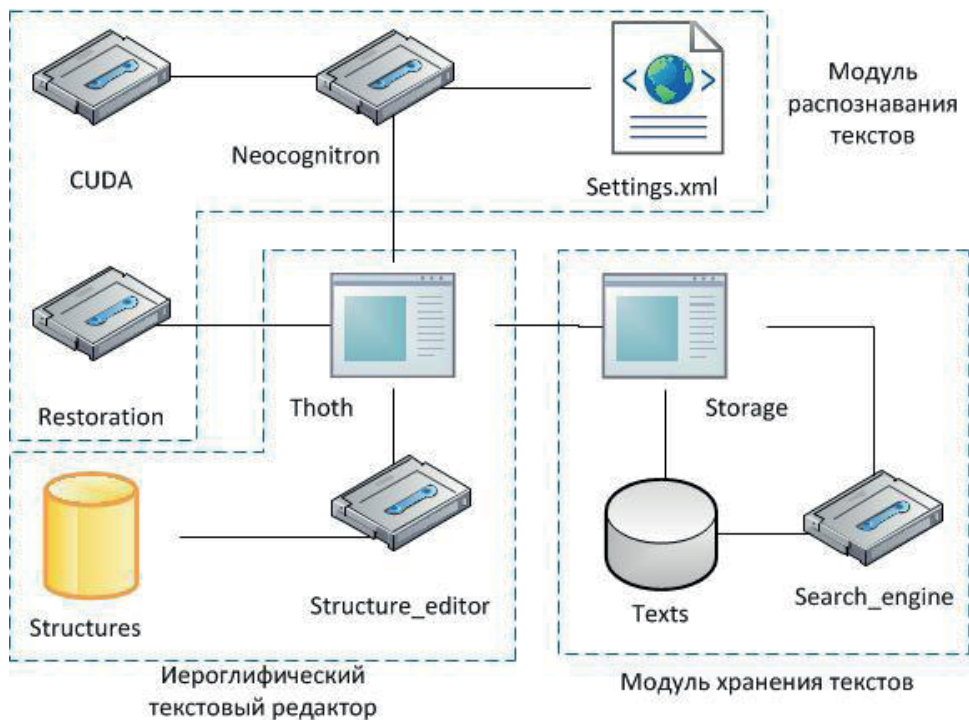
Модуль распознавания текстов

CUDA

Neocognitron

Settings.xml

Restoration

Thoth

Storage

Structures

Structure_editor

Texts

Search_engine

Иероглифический текстовый редактор

Модуль хранения текстов